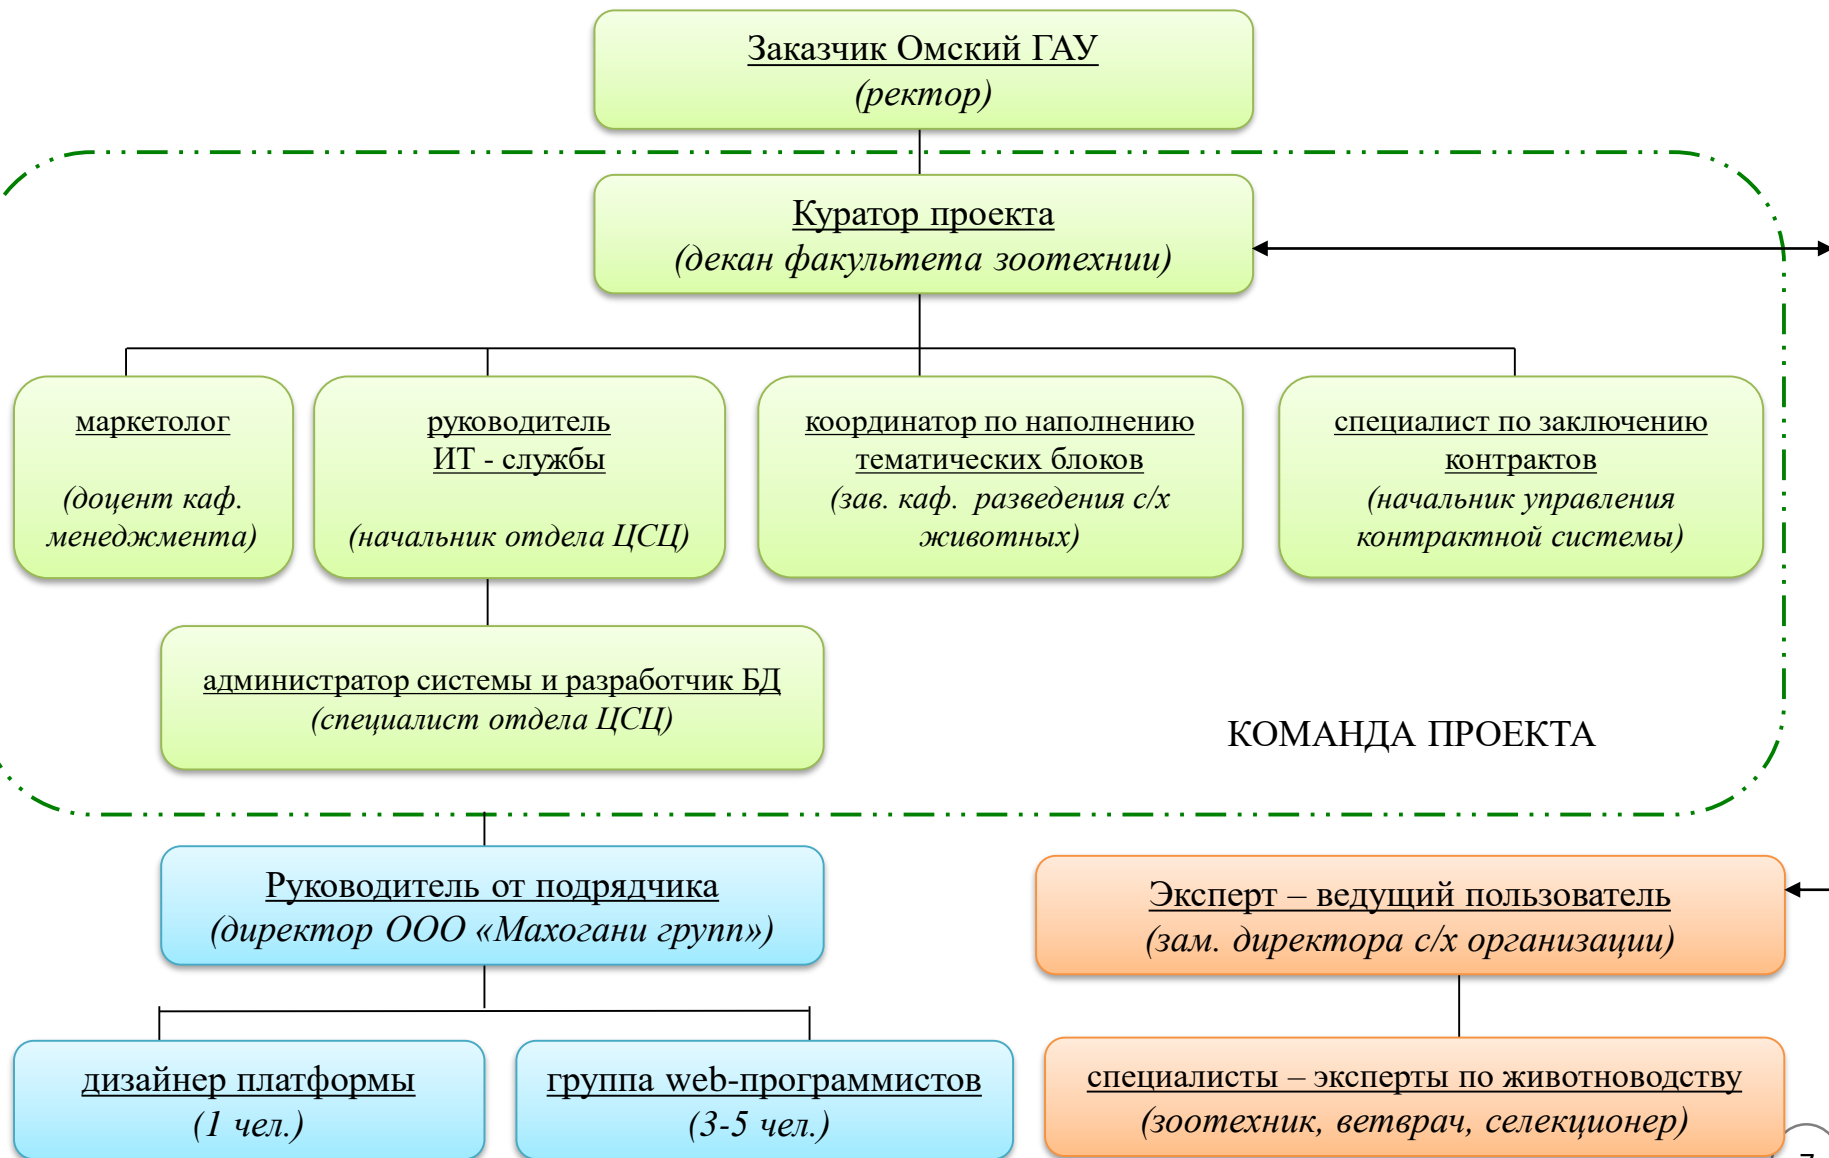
Заказчик Омский ГАУ
(ректор)

Куратор проекта
(декан факультета зоотехнии)

маркетолог

(доцент каф. менеджмента)

руководитель ИТ - службы

(начальник отдела ЦСЦ)

координатор по наполнению тематических блоков
(зав. каф. разведения с/х животных)

специалист по заключению контрактов
(начальник управления контрактной системы)

администратор системы и разработчик БД
(специалист отдела ЦСЦ)

КОМАНДА ПРОЕКТА

Руководитель от подрядчика
(директор ООО «Махогани групп»)

Эксперт – ведущий пользователь
(зам. директора с/х организации)

дизайнер платформы
(1 чел.)

группа web-программистов
(3-5 чел.)

специалисты – эксперты по животноводству
(зоотехник, ветврач, селекционер)